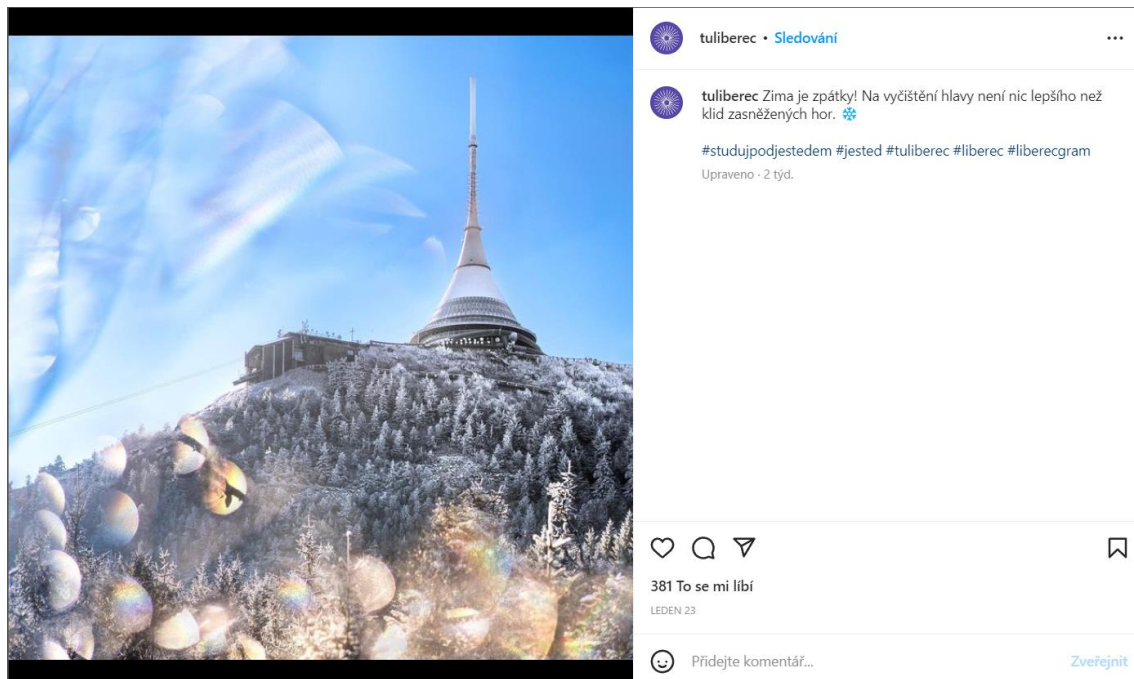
tuliberec • Sledování

...

tuliberec Zima je zpátky! Na vyčištění hlavy není nic lepšího než klid zasněžených hor. ❄️

#studujpodjestedem #jested #tuliberec #liberec #liberecgram

Upraveno · 2 týd.

381 To se mi líbí

LEDEN 23

Přidejte komentář...

Zveřejnit